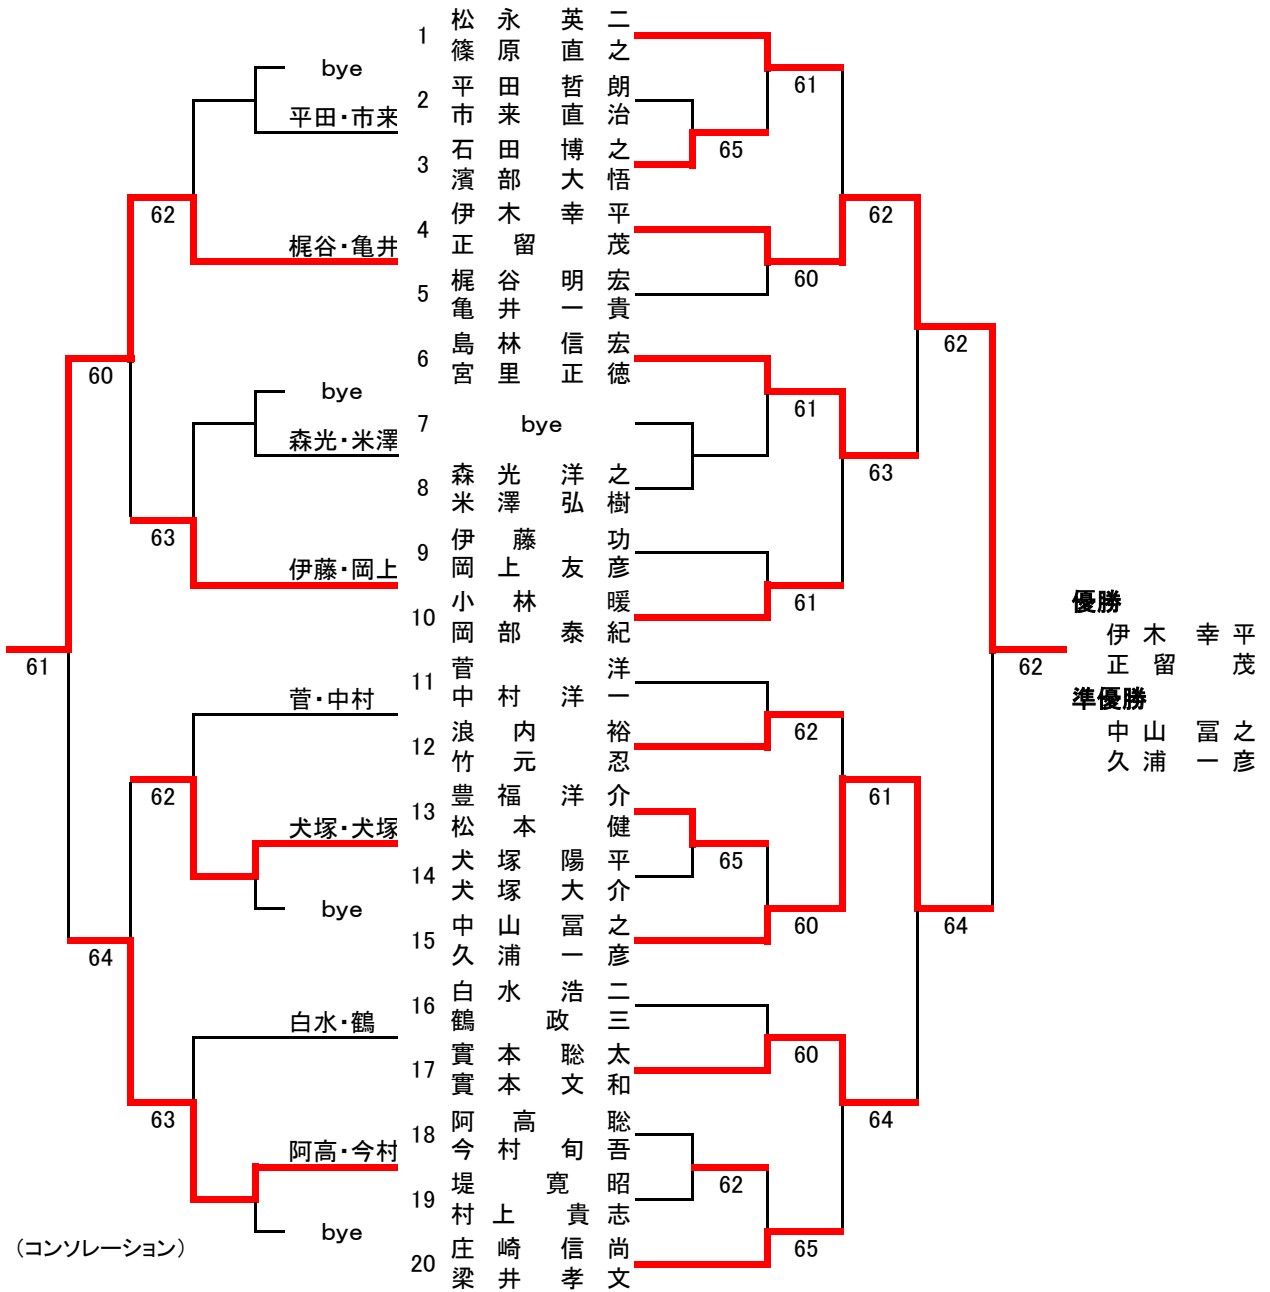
1 松 永 英 二
篠 原 直 之

2 平 田 哲 朗
市 来 直 治

3 石 田 博 之
濱 部 大 悟

4 伊 木 幸 平
正 留 茂

5 梶 谷 明 宏
亀 井 一 貴

6 島 林 信 宏
宮 里 正 徳

7 bye

8 森 光 洋 之
米 澤 弘 樹

9 伊 藤 功
岡 上 友 彦

10 小 林 暖
岡 部 泰 紀

11 菅 洋
中 村 洋 一

12 浪 内 裕
竹 元 忍

13 豊 福 洋 介
松 本 健

14 犬 塚 陽 平
犬 塚 大 介

15 中 山 冨 之
久 浦 一 彦

16 白 水 浩 二
鶴 政 三

17 實 本 聡 太
實 本 文 和

18 阿 高 聡
今 村 旬 吾

19 堤 寛 昭
村 上 貴 志

20 庄 崎 信 尚
梁 井 孝 文

61
65
61
62
60
62
61
63
61
62
62
65
61
60
64
60
64
62
65
62

bye
平田・市来
62
梶谷・亀井
60
bye
森光・米澤
63
伊藤・岡上
61
菅・中村
62
犬塚・犬塚
bye
64
白水・鶴
63
阿高・今村
bye

優勝
伊 木 幸 平
正 留 茂
準優勝
中 山 冨 之
久 浦 一 彦

(コンソレーション)